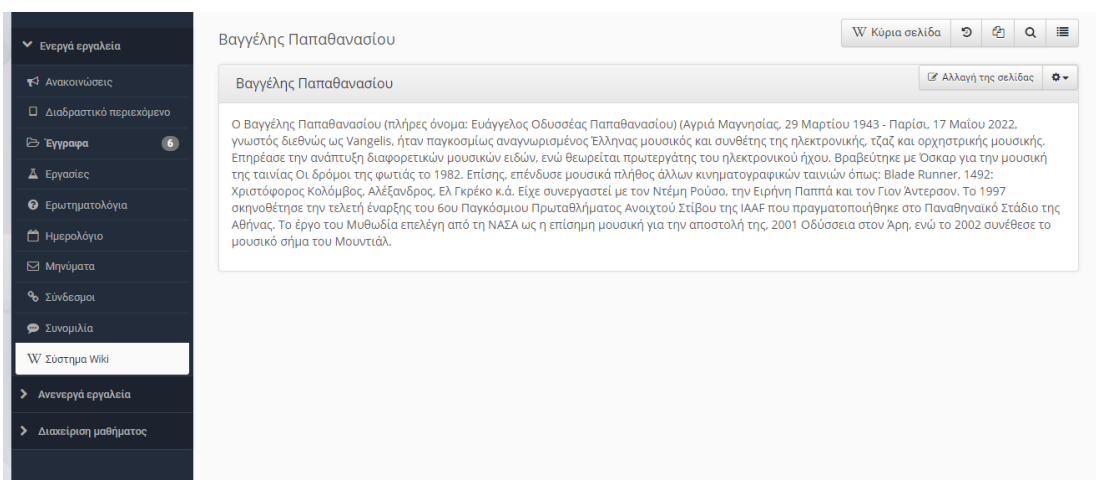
Ενεργά εργαλεία
Ανακοινώσεις
Διαδραστικό περιεχόμενο
Έγγραφα 6
Εργασίες
Ερωτηματολόγια
Ημερολόγιο
Μηνύματα
Σύνδεσμοι
Συνομιλία
Σύστημα Wiki
Ανενεργά εργαλεία
Διαχείριση μαθήματος

Βαγγέλης Παπαθανασίου

W Κύρια σελίδα

Βαγγέλης Παπαθανασίου

Αλλαγή της σελίδας

Ο Βαγγέλης Παπαθανασίου (πλήρες όνομα: Ευάγγελος Οδυσσέας Παπαθανασίου) (Αγριά Μαγνησίας, 29 Μαρτίου 1943 - Παρίσι, 17 Μαΐου 2022, γνωστός διεθνώς ως Vangelis, ήταν παγκοσμίως αναγνωρισμένος Έλληνας μουσικός και συνθέτης της ηλεκτρονικής, τζαζ και ορχηστρικής μουσικής. Επηρέασε την ανάπτυξη διαφορετικών μουσικών ειδών, ενώ θεωρείται πρωτεργάτης του ηλεκτρονικού ήχου. Βραβεύτηκε με Όσκαρ για την μουσική της ταινίας Οι δρόμοι της φωτιάς το 1982. Επίσης, επένδυσε μουσικά πλήθος άλλων κινηματογραφικών ταινιών όπως: Blade Runner, 1492: Χριστόφορος Κολόμβος, Αλέξανδρος, Ελ Γκρέκο κ.ά. Είχε συνεργαστεί με τον Ντέμη Ρούσο, την Ειρήνη Παππά και τον Γιον Άντερσον. Το 1997 σκηνοθέτησε την τελετή έναρξης του 6ου Παγκόσμιου Πρωταθλήματος Ανοιχτού Στίβου της IAAF που πραγματοποιήθηκε στο Παναθηναϊκό Στάδιο της Αθήνας. Το έργο του Μυθωδία επελέγη από τη ΝΑΣΑ ως η επίσημη μουσική για την αποστολή της, 2001 Οδύσσεια στον Άρη, ενώ το 2002 συνέθεσε το μουσικό σήμα του Μουντιάλ.